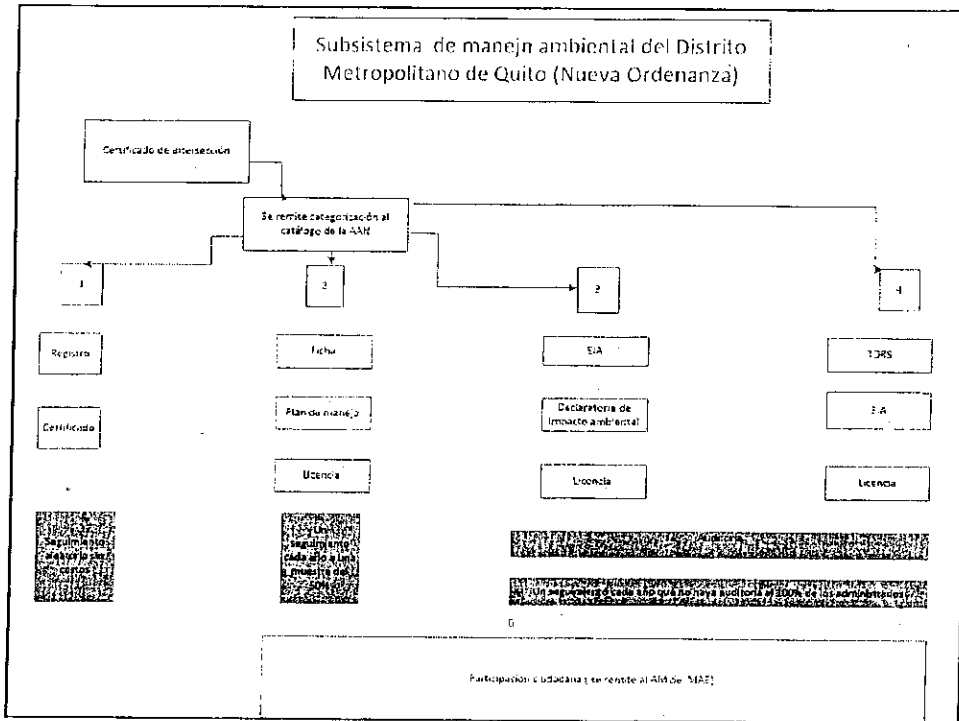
Subsistema de manejn ambiental del Distrito Metropolitano de Quito (Nueva Ordenanza)

Certificado de intersección

Se remite categorización al catálogo de la AAN

1

2

3

4

Registro

Certificado

Ficha

Plan de manejo

Licencia

EIA

Declaratoria de Impacto ambiental

Licencia

TDRS

EIA

Licencia

Seguimiento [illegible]

Un seguimiento cada año a la muestra del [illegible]

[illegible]

Un seguimiento cada año que no haya auditoria al 100% de los administrados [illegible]

Participación ciudadana y se remite al AM de MAE)